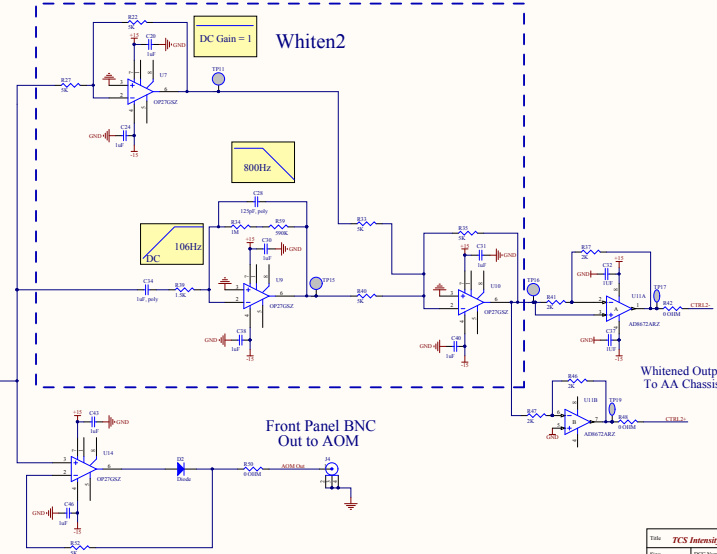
DC Gain = 1

Whiten2

R22
5K
+15
C26
1uF
GND
U7
3
2
6
OP27GSZ
TP11
R27
5K
GND
C24
1uF
-15

800Hz

C28
125pF, poly
R34
1M
R39
590K
+15
C30
1uF
GND
106Hz
DC
C34
1uF, poly
R36
1.5K
U9
3
2
6
OP27GSZ
TP15
GND
C38
1uF
-15
R33
5K
R35
5K
+15
C31
1uF
GND
U10
3
2
6
OP27GSZ
TP16
R40
5K
GND
C40
1uF
-15
R37
2K
+15
C32
1UF
R41
2K
U11A
3
2
1
TP17
R42
0 OHM
CTRL2+
AD8672ARZ
C37
1UF
-15
Whitened Outp
To AA Chassis
R46
2K
U11B
TP19
R47
2K
GND
5
6
7
R48
0 OHM
CTRL2-
AD8672ARZ

Front Panel BNC
Out to AOM

+15
C43
1uF
GND
U14
3
2
6
OP27GSZ
D2
Diode
R50
0 OHM
AOM Out
J4
GND
C46
1uF
-15
R52
5K

Title
TCS Intensit